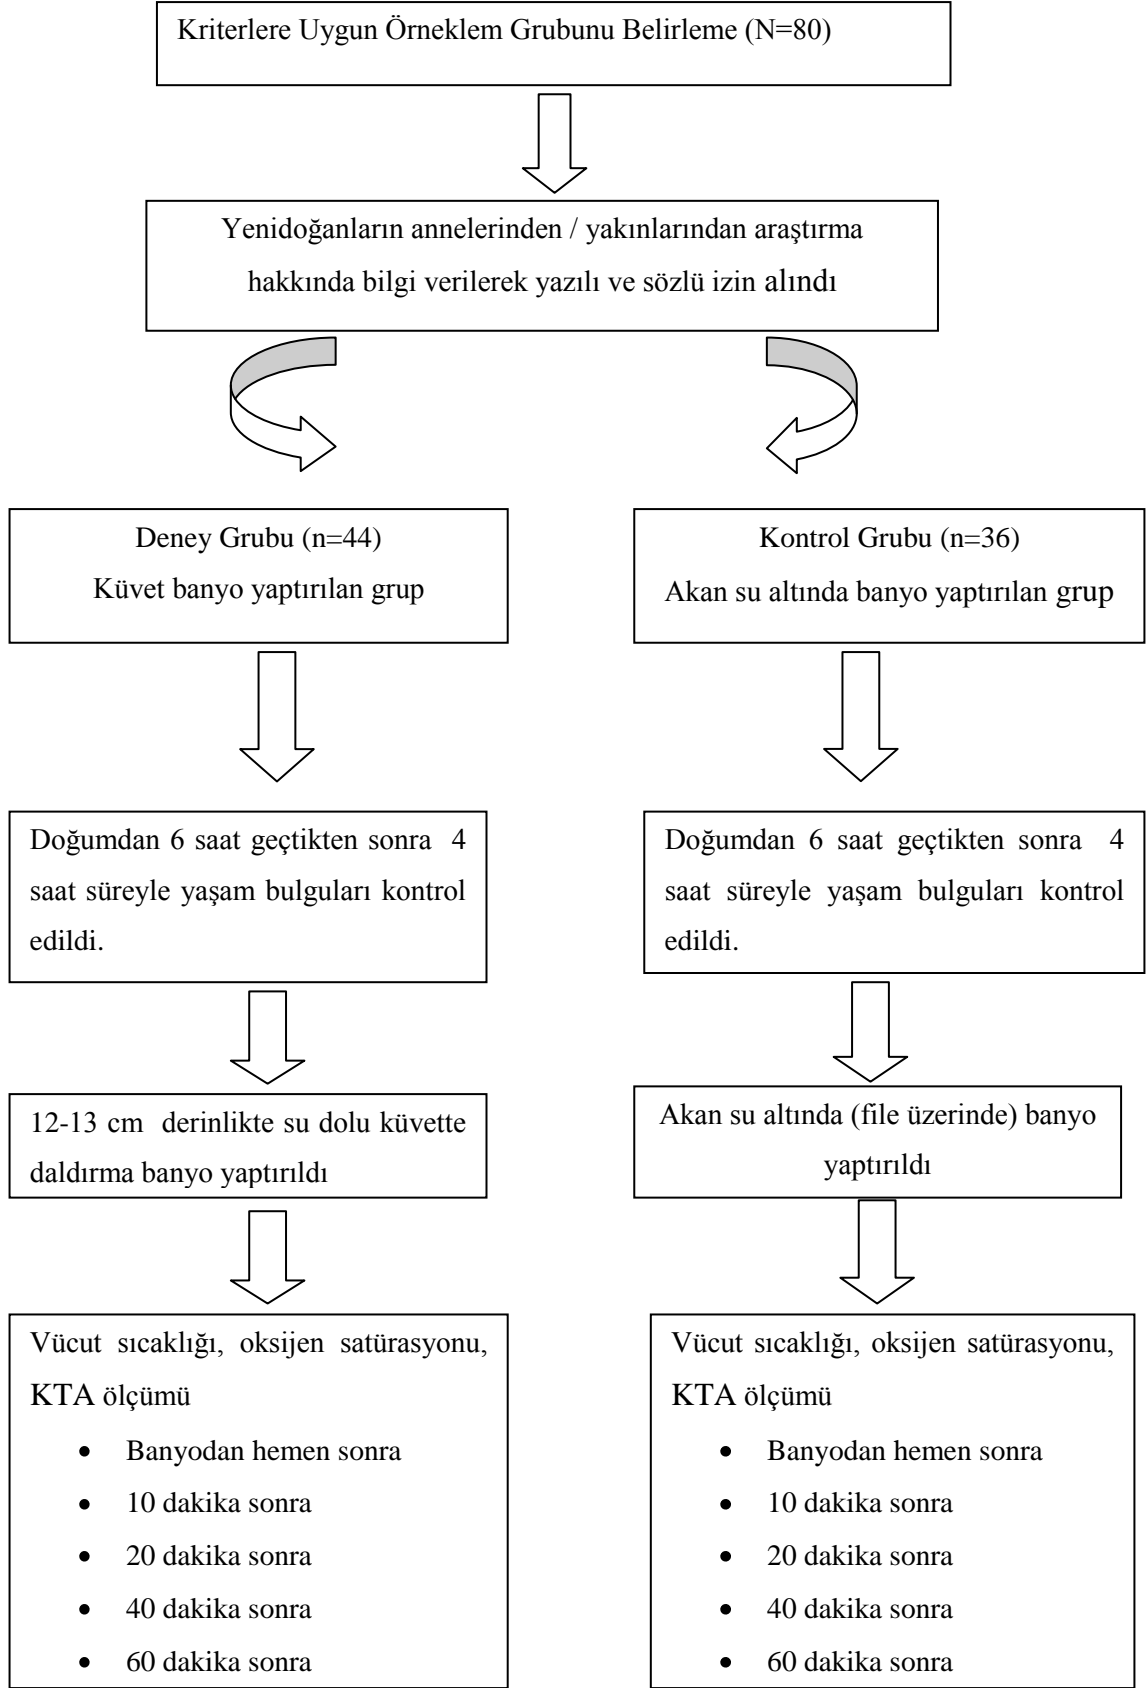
Kriterlere Uygun Örneklem Grubunu Belirleme (N=80)

Yenidoğanların annelerinden / yakınlarından araştırma hakkında bilgi verilerek yazılı ve sözlü izin alındı

Deney Grubu (n=44)
Küvet banyo yaptırılan grup

Doğumdan 6 saat geçtikten sonra 4 saat süreyle yaşam bulguları kontrol edildi.

12-13 cm derinlikte su dolu küvette daldırma banyo yaptırıldı

Vücut sıcaklığı, oksijen satürasyonu, KTA ölçümü

- Banyodan hemen sonra
- 10 dakika sonra
- 20 dakika sonra
- 40 dakika sonra
- 60 dakika sonra

Kontrol Grubu (n=36)
Akan su altında banyo yaptırılan grup

Doğumdan 6 saat geçtikten sonra 4 saat süreyle yaşam bulguları kontrol edildi.

Akan su altında (file üzerinde) banyo yaptırıldı

Vücut sıcaklığı, oksijen satürasyonu, KTA ölçümü

- Banyodan hemen sonra
- 10 dakika sonra
- 20 dakika sonra
- 40 dakika sonra
- 60 dakika sonra